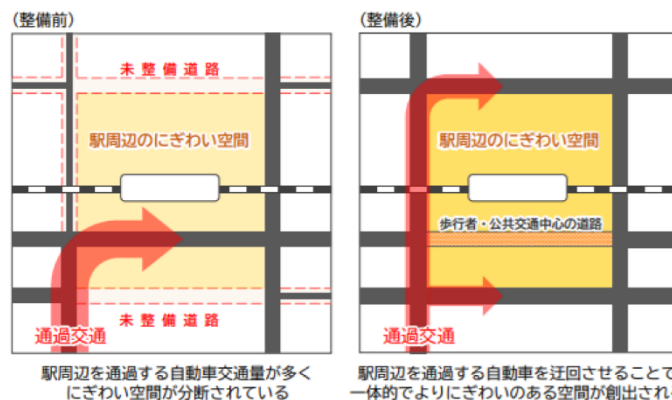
（整備前）

未整備道路

駅周辺のにぎわい空間

未整備道路

通過交通

駅周辺を通過する自動車交通量が多く
にぎわい空間が分断されている

（整備後）

駅周辺のにぎわい空間

歩行者・公共交通中心の道路

通過交通

駅周辺を通過する自動車を迂回させることで
一体的でよりにぎわいのある空間が創出され